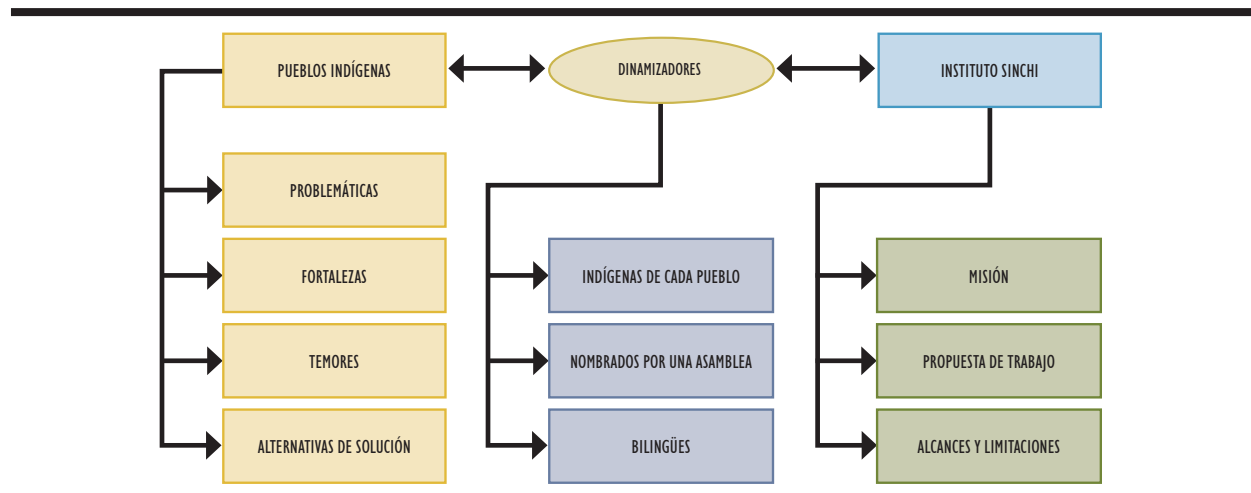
PUEBLOS INDÍGENAS

DINAMIZADORES

INSTITUTO SINCHI

PROBLEMÁTICAS

FORTALEZAS

TEMORES

ALTERNATIVAS DE SOLUCIÓN

INDÍGENAS DE CADA PUEBLO

NOMBRADOS POR UNA ASAMBLEA

BILINGÜES

MISIÓN

PROPUESTA DE TRABAJO

ALCANCES Y LIMITACIONES